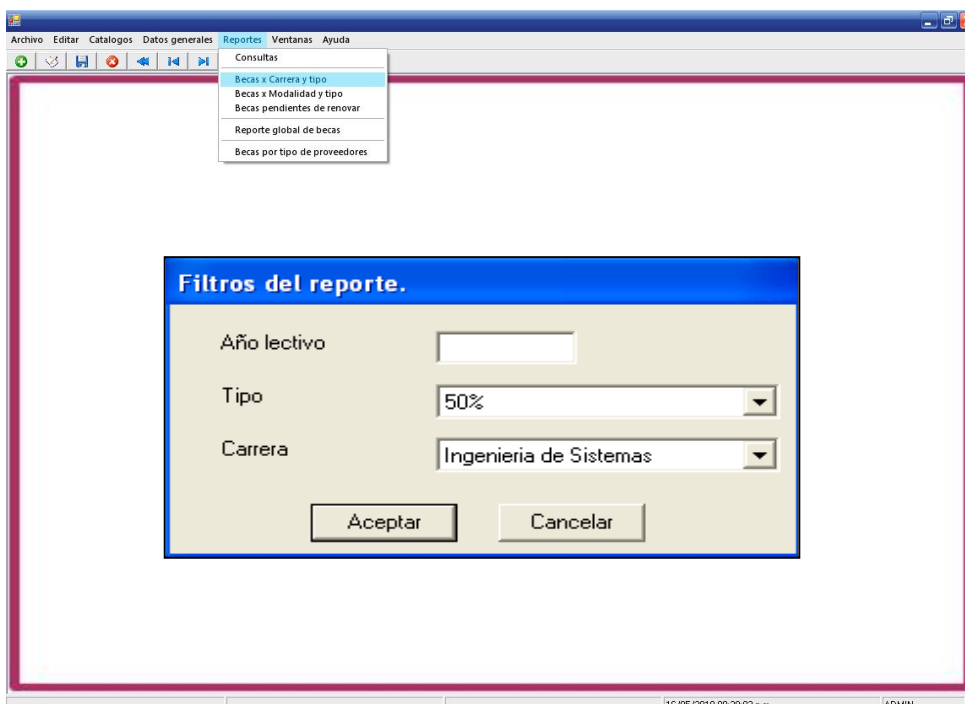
Archivo Editar Catalogos Datos generales Reportes Ventanas Ayuda

Consultas
Becas x Carrera y tipo
Becas x Modalidad y tipo
Becas pendientes de renovar
Reporte global de becas
Becas por tipo de proveedores

Filtros del reporte.

Año lectivo

Tipo
50%

Carrera
Ingenieria de Sistemas

Aceptar
Cancelar

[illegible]
ADMIN